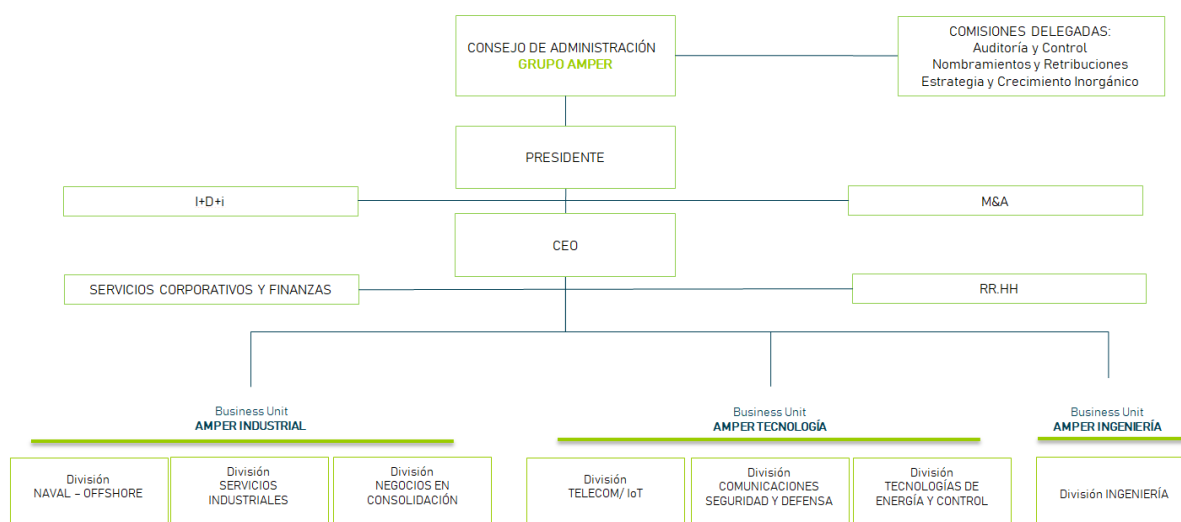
CONSEJO DE ADMINISTRACIÓN
GRUPO AMPER

COMISIONES DELEGADAS:
Auditoría y Control
Nombramientos y Retribuciones
Estrategia y Crecimiento Inorgánico

PRESIDENTE

I+D+i

M&A

CEO

SERVICIOS CORPORATIVOS Y FINANZAS

RR.HH

Business Unit
AMPER INDUSTRIAL

Business Unit
AMPER TECNOLOGÍA

Business Unit
AMPER INGENIERÍA

División
NAVAL – OFFSHORE

División
SERVICIOS INDUSTRIALES

División
NEGOCIOS EN CONSOLIDACIÓN

División
TELECOM/ IoT

División
COMUNICACIONES SEGURIDAD Y DEFENSA

División
TECNOLOGÍAS DE ENERGÍA Y CONTROL

División INGENIERÍA